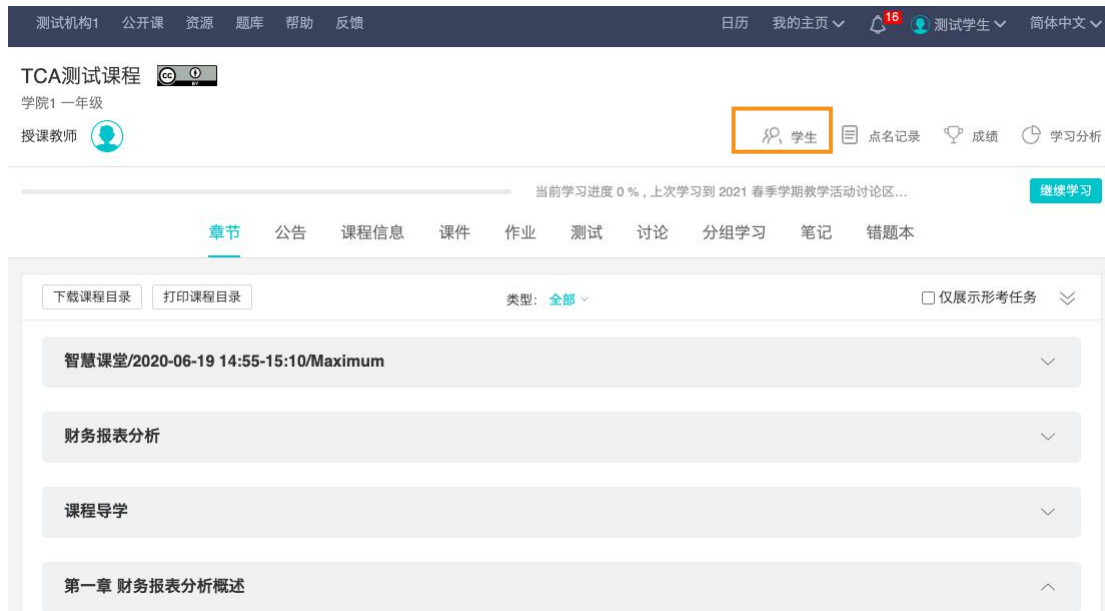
测试机构1 公开课 资源 题库 帮助 反馈

日历 我的主页 16 测试学生 简体中文

TCA测试课程

学院1 一年级

授课教师

学生 点名记录 成绩 学习分析

当前学习进度 0 %，上次学习到 2021 春季学期教学活动讨论区...

继续学习

章节 公告 课程信息 课件 作业 测试 讨论 分组学习 笔记 错题本

下载课程目录 打印课程目录

类型: 全部

仅展示形考任务

智慧课堂/2020-06-19 14:55-15:10/Maximum

财务报表分析

课程导学

第一章 财务报表分析概述